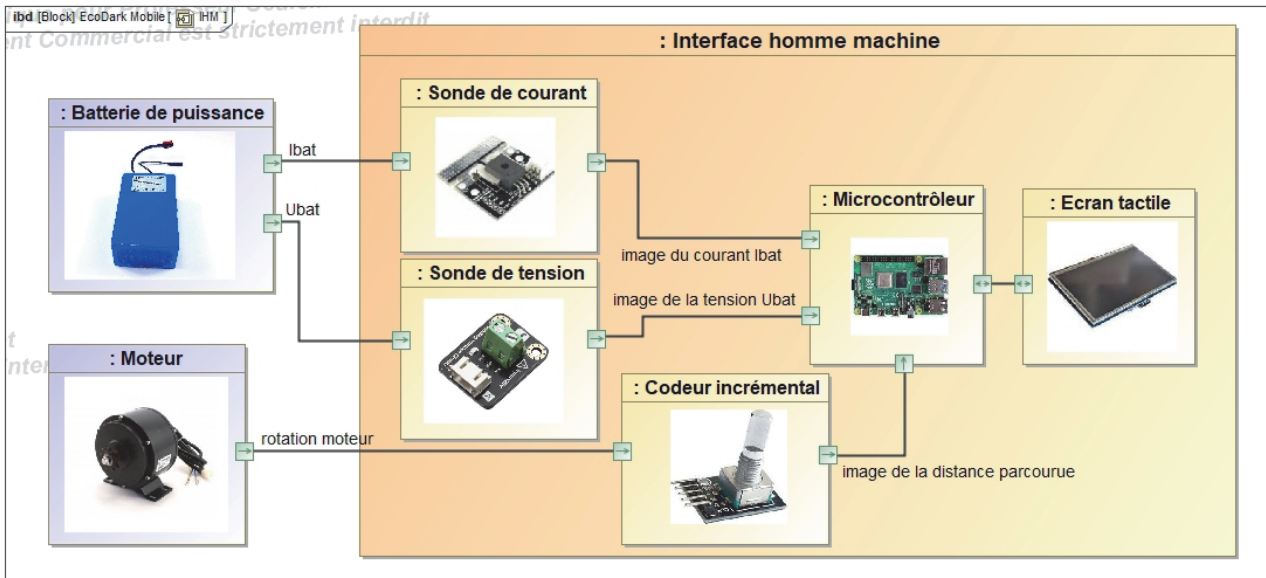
ibd [Block] EcoDark Mobile [ IHM ]

ent Commercial est strictement interdit

: Interface homme machine

: Batterie de puissance

Ibat

Ubat

: Sonde de courant

: Sonde de tension

image du courant Ibat

image de la tension Ubat

: Microcontrôleur

: Ecran tactile

: Moteur

rotation moteur

: Codeur incrémental

image de la distance parcourue